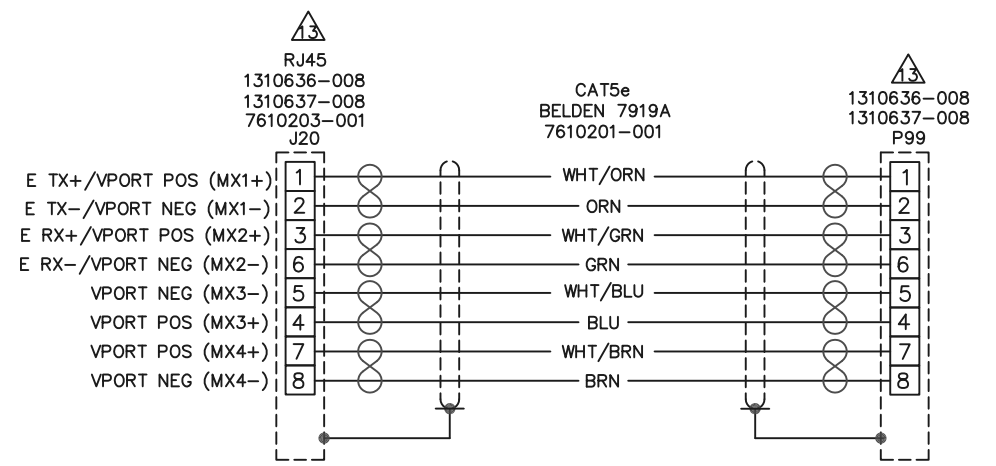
13
RJ45
1310636–008
1310637–008
7610203–001
J20

CAT5e
BELDEN 7919A
7610201–001

13
1310636–008
1310637–008
P99

E TX+/VPORT POS (MX1+) 1 WHT/ORN 1
E TX–/VPORT NEG (MX1–) 2 ORN 2
E RX+/VPORT POS (MX2+) 3 WHT/GRN 3
E RX–/VPORT NEG (MX2–) 6 GRN 6
VPORT NEG (MX3–) 5 WHT/BLU 5
VPORT POS (MX3+) 4 BLU 4
VPORT POS (MX4+) 7 WHT/BRN 7
VPORT NEG (MX4–) 8 BRN 8